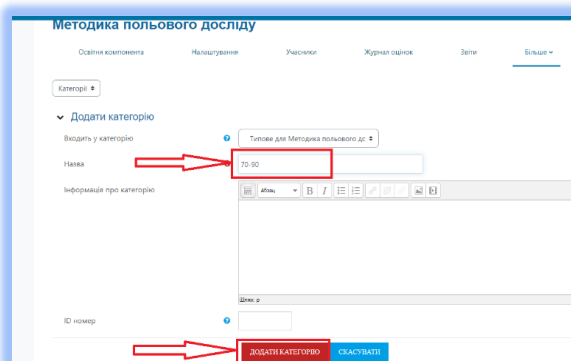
Методика польового досліду

Освітня компонента Налаштування Учасники Журнал оцінок Звіти Більше

Категорії

Додати категорію

Входить у категорію Типове для Методика польового дс

Назва 70-90

Інформація про категорію

Абзац

Шлях: p

ID номер

ДОДАТИ КАТЕГОРІЮ СКАСУВАТИ